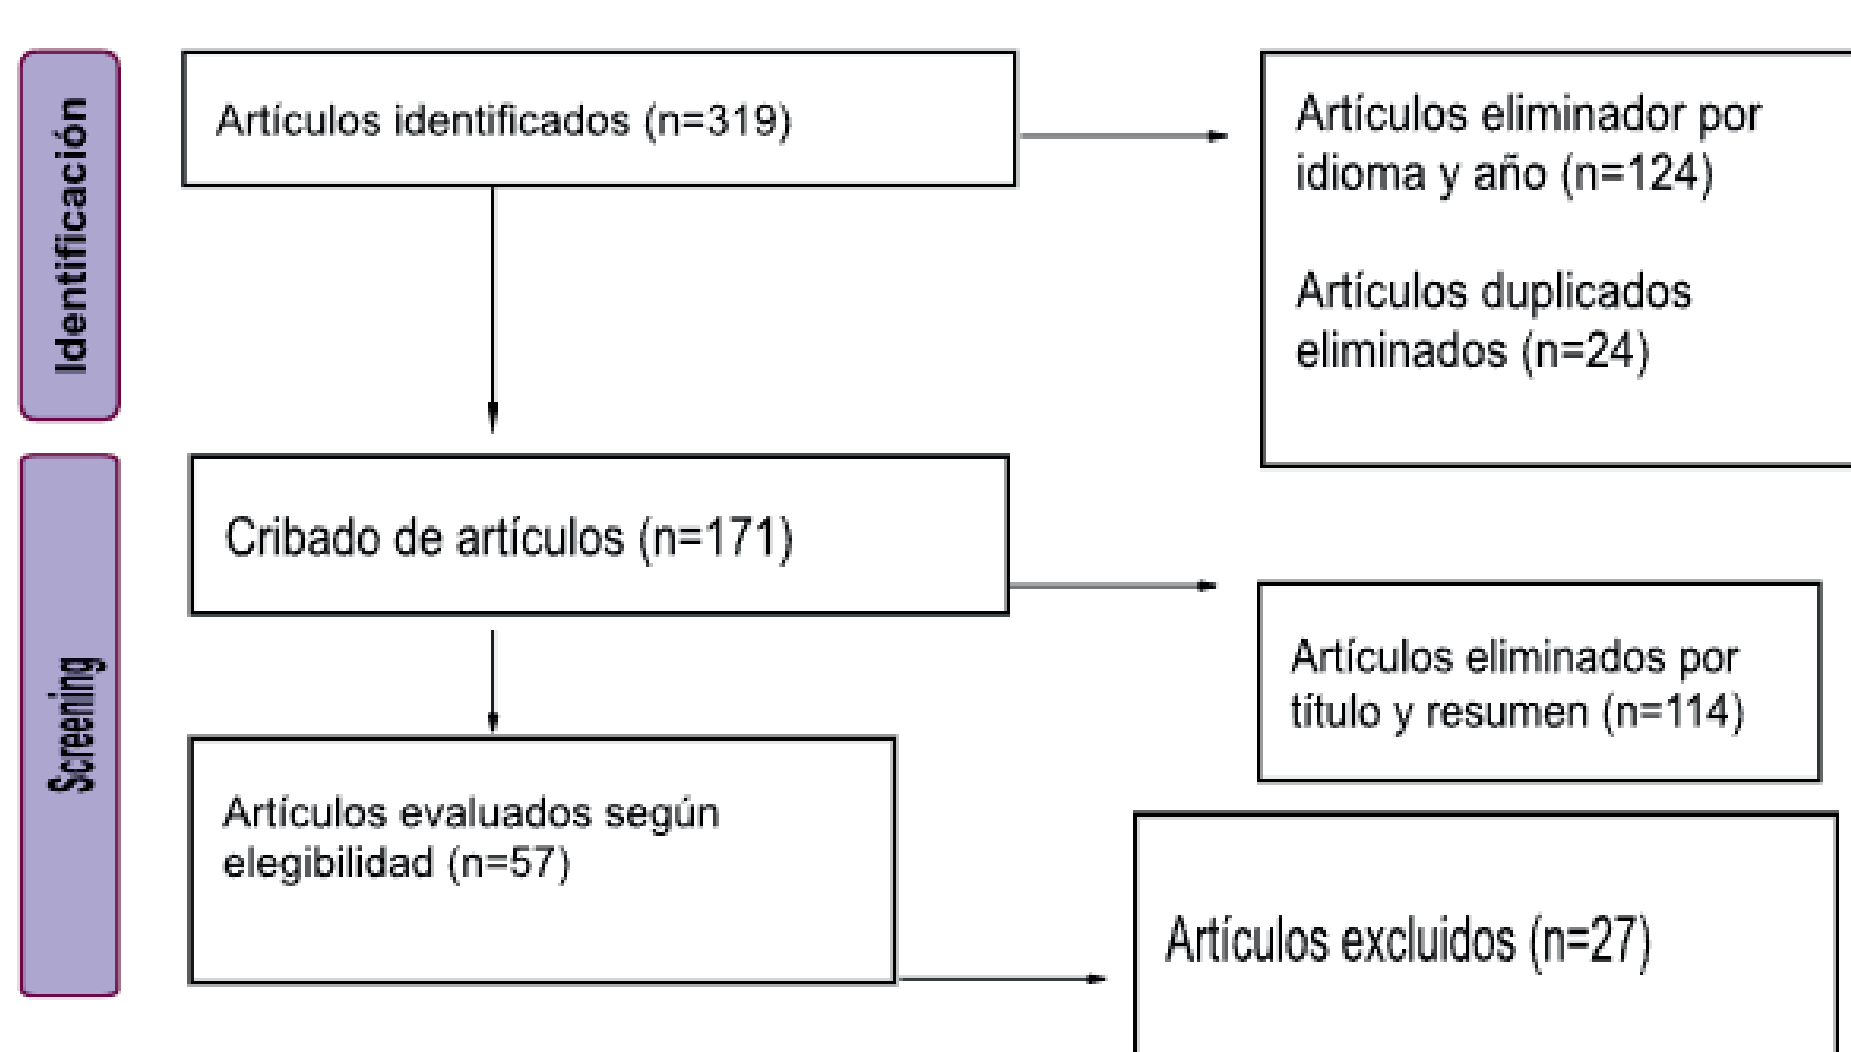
Identificación

Artículos identificados (n=319)

Artículos eliminador por idioma y año (n=124)

Artículos duplicados eliminados (n=24)

Screening

Cribado de artículos (n=171)

Artículos eliminados por título y resumen (n=114)

Artículos evaluados según elegibilidad (n=57)

Artículos excluidos (n=27)